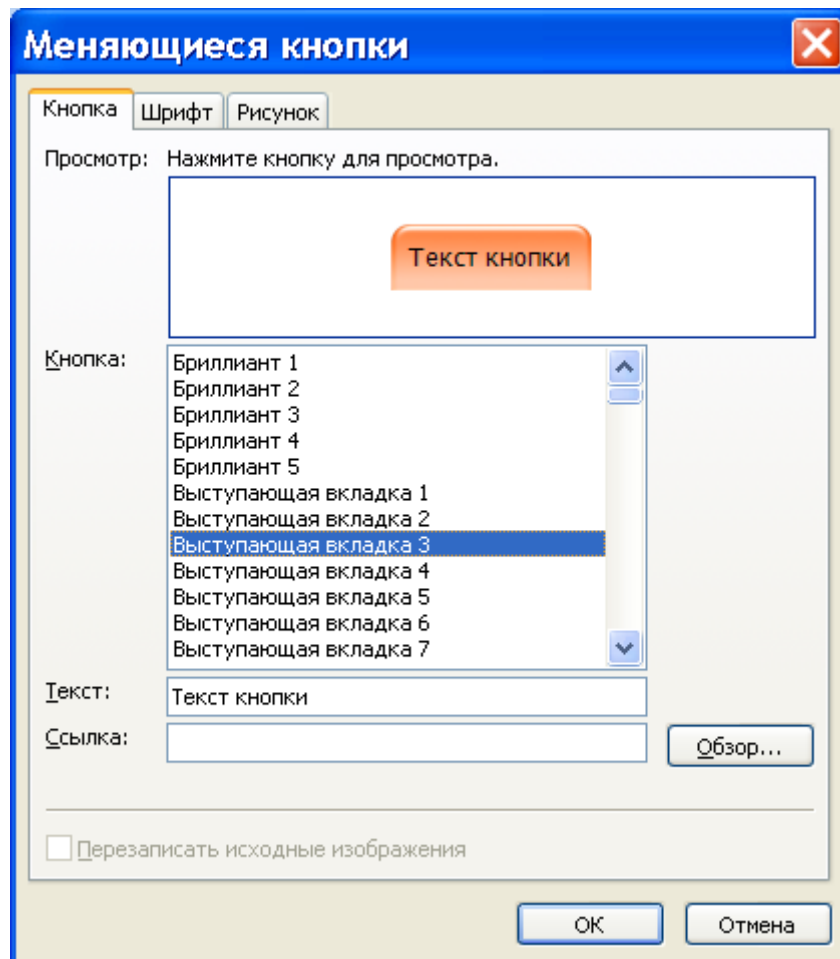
Меняющиеся кнопки

Кнопка | Шрифт | Рисунок

Просмотр: Нажмите кнопку для просмотра.

Текст кнопки

Кнопка:
Бриллиант 1
Бриллиант 2
Бриллиант 3
Бриллиант 4
Бриллиант 5
Выступающая вкладка 1
Выступающая вкладка 2
Выступающая вкладка 3
Выступающая вкладка 4
Выступающая вкладка 5
Выступающая вкладка 6
Выступающая вкладка 7

Текст: Текст кнопки

Ссылка:

Обзор...

Перезаписать исходные изображения

ОК
Отмена